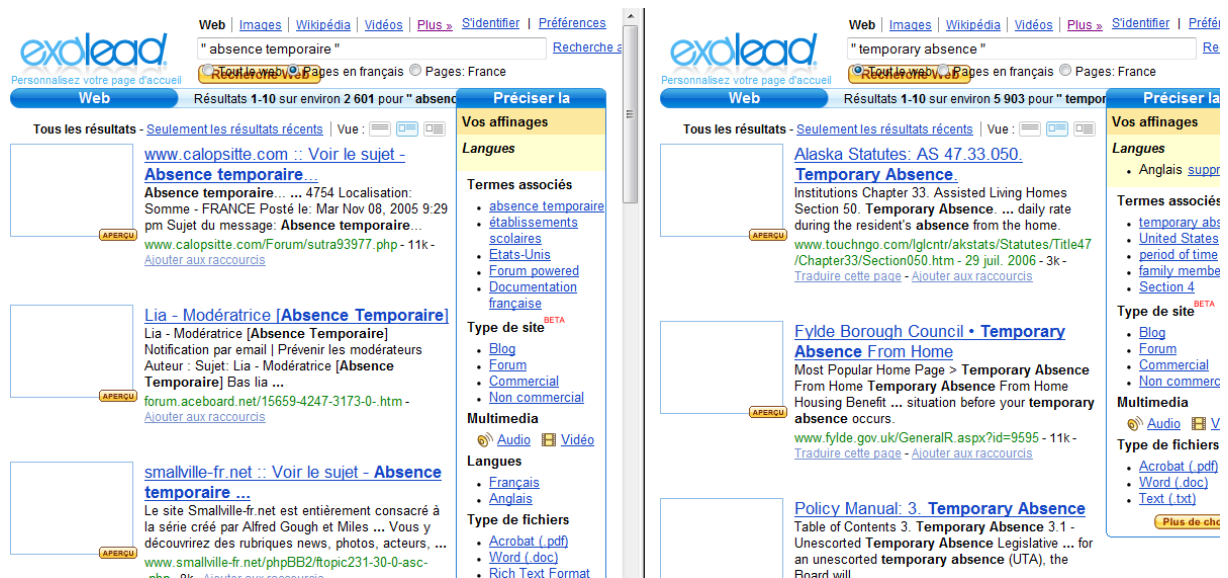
exalead
Personnalisez votre page d'accueil

Web | Images | Wikipédia | Vidéos | Plus » S'identifier | Préférences

" absence temporaire "

Recherche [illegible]

Tout le web Pages en français Pages: France

Web

Résultats 1-10 sur environ 2 601 pour " absenc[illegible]

Tous les résultats - Seulement les résultats récents | Vue :

APERÇU

www.calopsitte.com :: Voir le sujet - Absence temporaire...
Absence temporaire... ... 4754 Localisation: Somme - FRANCE Posté le: Mar Nov 08, 2005 9:29 pm Sujet du message: Absence temporaire...
www.calopsitte.com/Forum/sutra93977.php - 11k -
Ajouter aux raccourcis

APERÇU

Lia - Modératrice [Absence Temporaire]
Lia - Modératrice [Absence Temporaire] Notification par email | Prévenir les modérateurs Auteur : Sujet: Lia - Modératrice [Absence Temporaire] Bas lia ...
forum.aceboard.net/15659-4247-3173-0-.htm -
Ajouter aux raccourcis

APERÇU

smallville-fr.net :: Voir le sujet - Absence temporaire ...
Le site Smallville-fr.net est entièrement consacré à la série créé par Alfred Gough et Miles ... Vous y découvrirez des rubriques news, photos, acteurs, ...
www.smallville-fr.net/phpBB2/ftopic231-30-0-asc-.php - 8k - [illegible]

Préciser la

Vos affinages

Langues

Termes associés
- absence temporaire
- établissements scolaires
- Etats-Unis
- Forum powered
- Documentation française

Type de site BETA
- Blog
- Forum
- Commercial
- Non commercial

Multimedia
Audio Vidéo

Langues
- Français
- Anglais

Type de fichiers
- Acrobat (.pdf)
- Word (.doc)
- Rich Text Format

exalead
Personnalisez votre page d'accueil

Web | Images | Wikipédia | Vidéos | Plus » S'identifier | Préfé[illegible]

" temporary absence "

Tout le web Pages en français Pages: France

Web

Résultats 1-10 sur environ 5 903 pour " tempor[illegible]

Tous les résultats - Seulement les résultats récents | Vue :

APERÇU

Alaska Statutes: AS 47.33.050. Temporary Absence.
Institutions Chapter 33. Assisted Living Homes Section 50. Temporary Absence. ... daily rate during the resident's absence from the home.
www.touchngo.com/lglcntr/akstats/Statutes/Title47/Chapter33/Section050.htm - 29 juil. 2006 - 3k -
Traduire cette page - Ajouter aux raccourcis

APERÇU

Fylde Borough Council • Temporary Absence From Home
Most Popular Home Page > Temporary Absence From Home Temporary Absence From Home Housing Benefit ... situation before your temporary absence occurs.
www.fylde.gov.uk/GeneralR.aspx?id=9595 - 11k -
Traduire cette page - Ajouter aux raccourcis

Policy Manual: 3. Temporary Absence
Table of Contents 3. Temporary Absence 3.1 - Unescorted Temporary Absence Legislative ... for an unescorted temporary absence (UTA), the Board will ...

Préciser la

Vos affinages

Langues
- Anglais suppr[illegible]

Termes associés
- temporary abs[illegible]
- United States
- period of time
- family membe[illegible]
- Section 4

Type de site BETA
- Blog
- Forum
- Commercial
- Non commerc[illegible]

Multimedia
Audio V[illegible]

Type de fichiers
- Acrobat (.pdf)
- Word (.doc)
- Text (.txt)

Plus de cho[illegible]